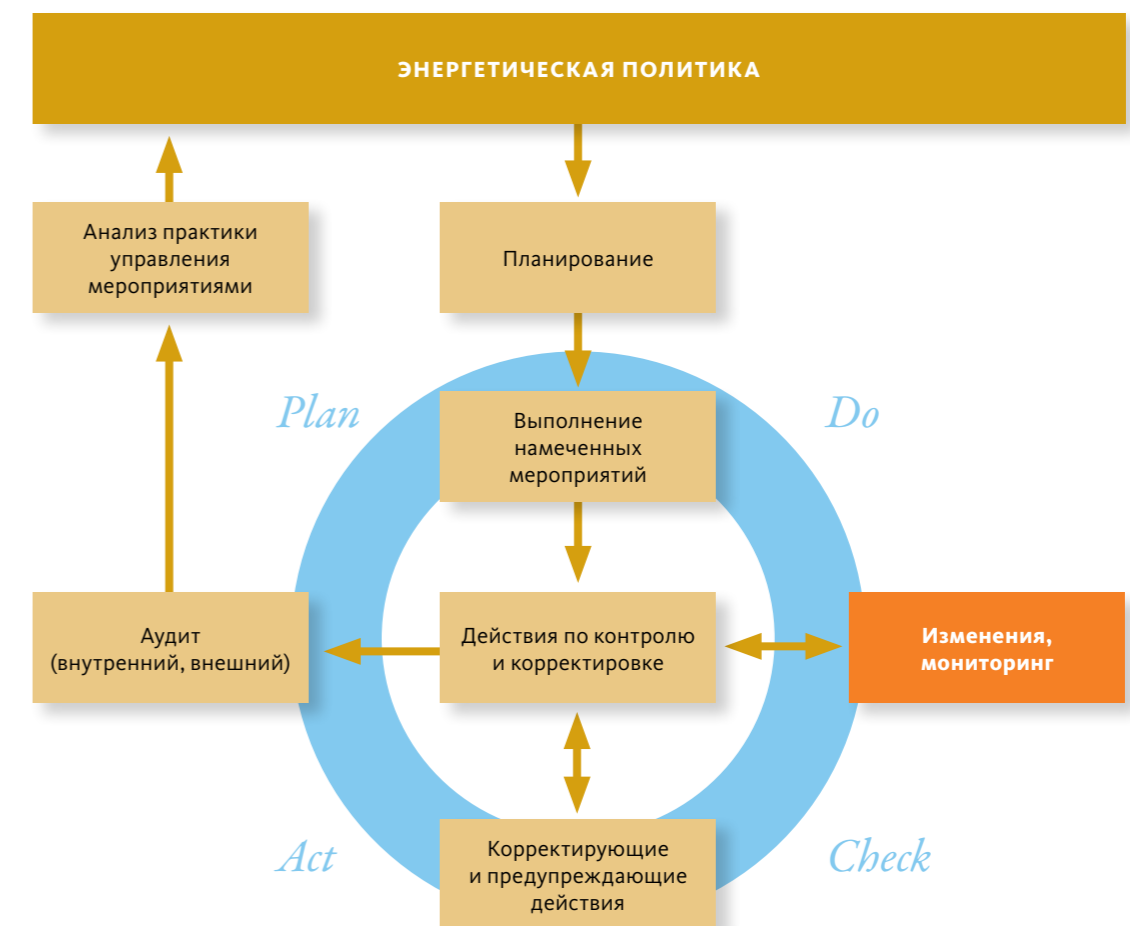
ЭНЕРГЕТИЧЕСКАЯ ПОЛИТИКА

Анализ практики управления мероприятиями

Планирование

Plan

Do

Выполнение намеченных мероприятий

Аудит (внутренний, внешний)

Действия по контролю и корректировке

Изменения, мониторинг

Act

Check

Корректирующие и предупреждающие действия